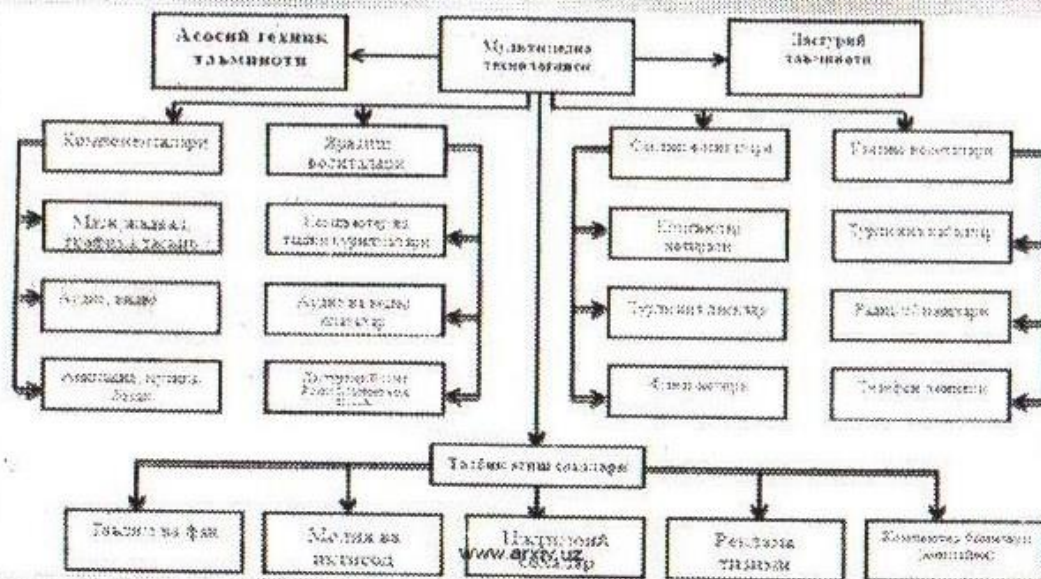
Асосий техник таъминоти

Мультимедиа технологияси

Дастурий таъминоти

Компонентлари

Яратиш воситалари

Матн, жадвал, тасвир

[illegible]

Аудио, видео

Аудио ва видео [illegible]

Анимация, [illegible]

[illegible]

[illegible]

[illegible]

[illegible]

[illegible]

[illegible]

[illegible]

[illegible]

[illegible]

Татбиқ этиш соҳалари

Таълим ва фан

Молия ва иқтисод

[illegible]

Реклама тизими

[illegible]

www.arxiv.uz